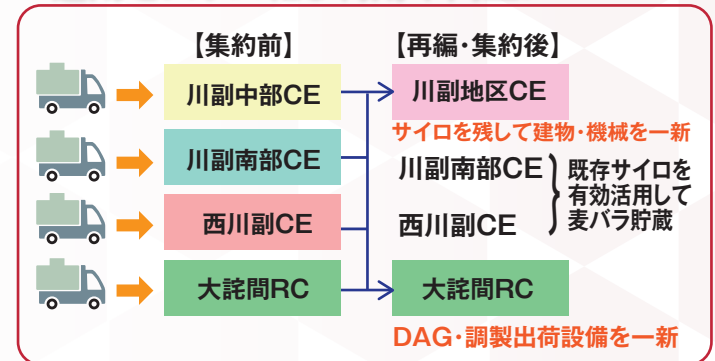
【集約前】

川副中部CE

川副南部CE

西川副CE

大詫間RC

【再編・集約後】

川副地区CE

サイロを残して建物・機械を一新

川副南部CE

西川副CE

既存サイロを有効活用して麦バラ貯蔵

大詫間RC

DAG・調製出荷設備を一新